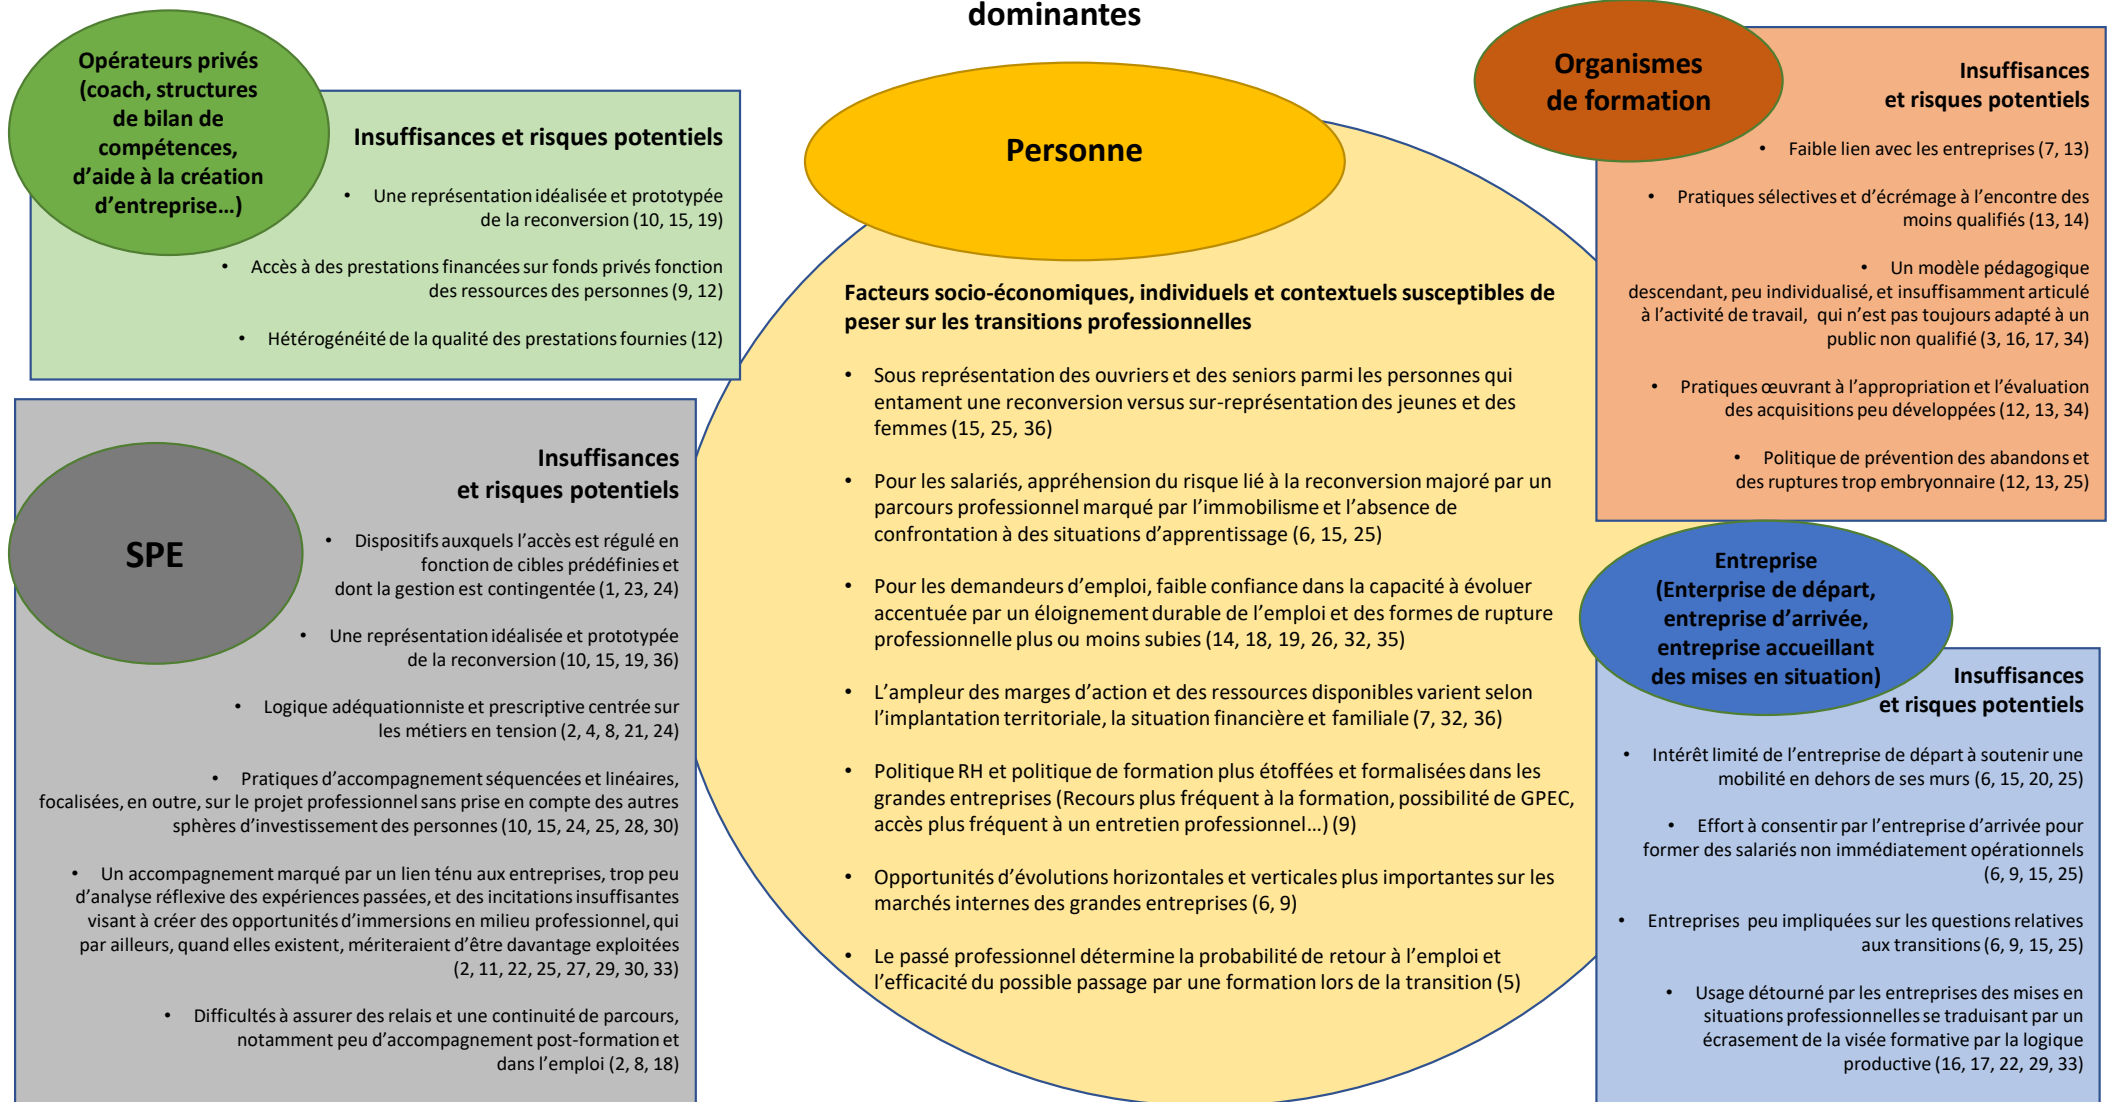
dominantes

Opérateurs privés (coach, structures de bilan de compétences, d'aide à la création d'entreprise…)

Insuffisances et risques potentiels

• Une représentation idéalisée et prototypée de la reconversion (10, 15, 19)

• Accès à des prestations financées sur fonds privés fonction des ressources des personnes (9, 12)

• Hétérogénéité de la qualité des prestations fournies (12)

SPE

Insuffisances et risques potentiels

• Dispositifs auxquels l'accès est régulé en fonction de cibles prédéfinies et dont la gestion est contingentée (1, 23, 24)

• Une représentation idéalisée et prototypée de la reconversion (10, 15, 19, 36)

• Logique adéquationniste et prescriptive centrée sur les métiers en tension (2, 4, 8, 21, 24)

• Pratiques d'accompagnement séquencées et linéaires, focalisées, en outre, sur le projet professionnel sans prise en compte des autres sphères d'investissement des personnes (10, 15, 24, 25, 28, 30)

• Un accompagnement marqué par un lien ténu aux entreprises, trop peu d'analyse réflexive des expériences passées, et des incitations insuffisantes visant à créer des opportunités d'immersions en milieu professionnel, qui par ailleurs, quand elles existent, mériteraient d'être davantage exploitées (2, 11, 22, 25, 27, 29, 30, 33)

• Difficultés à assurer des relais et une continuité de parcours, notamment peu d'accompagnement post-formation et dans l'emploi (2, 8, 18)

Personne

Facteurs socio-économiques, individuels et contextuels susceptibles de peser sur les transitions professionnelles

• Sous représentation des ouvriers et des seniors parmi les personnes qui entament une reconversion versus sur-représentation des jeunes et des femmes (15, 25, 36)

• Pour les salariés, appréhension du risque lié à la reconversion majoré par un parcours professionnel marqué par l'immobilisme et l'absence de confrontation à des situations d'apprentissage (6, 15, 25)

• Pour les demandeurs d'emploi, faible confiance dans la capacité à évoluer accentuée par un éloignement durable de l'emploi et des formes de rupture professionnelle plus ou moins subies (14, 18, 19, 26, 32, 35)

• L'ampleur des marges d'action et des ressources disponibles varient selon l'implantation territoriale, la situation financière et familiale (7, 32, 36)

• Politique RH et politique de formation plus étoffées et formalisées dans les grandes entreprises (Recours plus fréquent à la formation, possibilité de GPEC, accès plus fréquent à un entretien professionnel…) (9)

• Opportunités d'évolutions horizontales et verticales plus importantes sur les marchés internes des grandes entreprises (6, 9)

• Le passé professionnel détermine la probabilité de retour à l'emploi et l'efficacité du possible passage par une formation lors de la transition (5)

Organismes de formation

Insuffisances et risques potentiels

• Faible lien avec les entreprises (7, 13)

• Pratiques sélectives et d'écrémage à l'encontre des moins qualifiés (13, 14)

• Un modèle pédagogique descendant, peu individualisé, et insuffisamment articulé à l'activité de travail, qui n'est pas toujours adapté à un public non qualifié (3, 16, 17, 34)

• Pratiques œuvrant à l'appropriation et l'évaluation des acquisitions peu développées (12, 13, 34)

• Politique de prévention des abandons et des ruptures trop embryonnaire (12, 13, 25)

Entreprise (Enterprise de départ, entreprise d'arrivée, entreprise accueillant des mises en situation)

Insuffisances et risques potentiels

• Intérêt limité de l'entreprise de départ à soutenir une mobilité en dehors de ses murs (6, 15, 20, 25)

• Effort à consentir par l'entreprise d'arrivée pour former des salariés non immédiatement opérationnels (6, 9, 15, 25)

• Entreprises peu impliquées sur les questions relatives aux transitions (6, 9, 15, 25)

• Usage détourné par les entreprises des mises en situations professionnelles se traduisant par un écrasement de la visée formative par la logique productive (16, 17, 22, 29, 33)